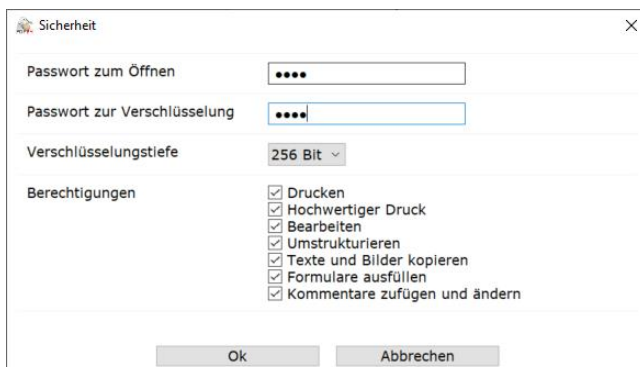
Sicherheit

×

Passwort zum Öffnen ••••

Passwort zur Verschlüsselung ••••

Verschlüsselungstiefe 256 Bit

Berechtigungen

☑ Drucken
☑ Hochwertiger Druck
☑ Bearbeiten
☑ Umstrukturieren
☑ Texte und Bilder kopieren
☑ Formulare ausfüllen
☑ Kommentare zufügen und ändern

Ok

Abbrechen